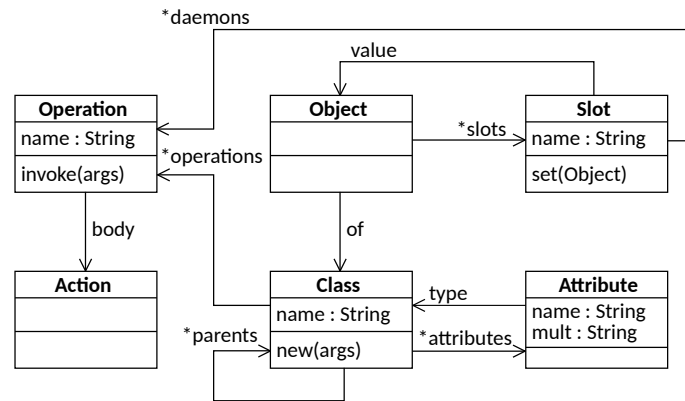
*daemons

value

Operation
name : String
invoke(args)

*operations

Object

*slots

Slot
name : String
set(Object)

body

of

Action

Class
name : String
new(args)

type

Attribute
name : String
mult : String

*parents

*attributes